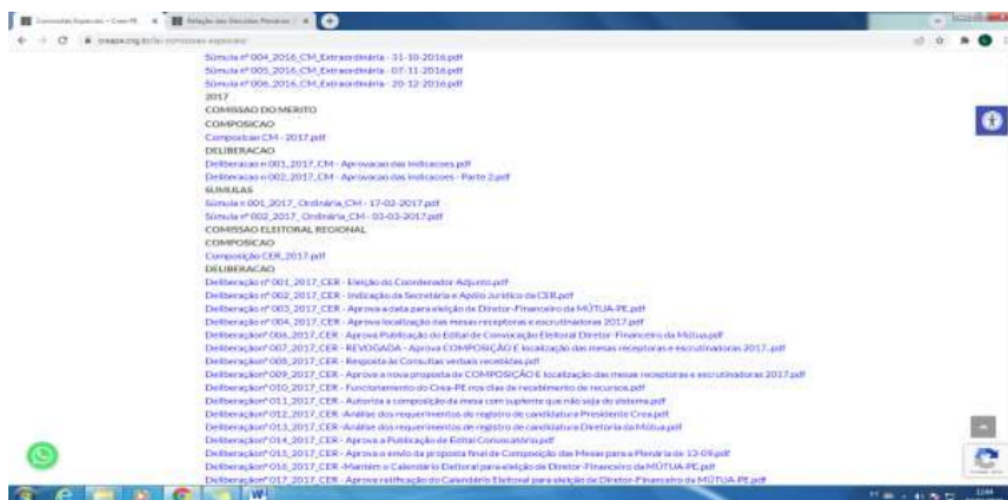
Comissões Especiais - Crea-PE × Relação das Decisões Plenárias ×

creape.org.br/comissoes-especiais

Súmula nº 004_2016_CM_Extraordinária - 31-10-2016.pdf
Súmula nº 005_2016_CM_Extraordinária - 07-11-2016.pdf
Súmula nº 006_2016_CM_Extraordinária - 20-12-2016.pdf
2017
COMISSAO DO MERITO
COMPOSICAO
Composicao CM - 2017.pdf
DELIBERACAO
Deliberacao n 001_2017_CM - Aprovacao das Indicacoes.pdf
Deliberacao n 002_2017_CM - Aprovacao das Indicacoes - Parte 2.pdf
SUMULAS
Súmula n 001_2017_Ordinária_CM - 17-02-2017.pdf
Súmula nº 002_2017_Ordinária_CM - 03-03-2017.pdf
COMISSAO ELEITORAL REGIONAL
COMPOSICAO
Composição CER_2017.pdf
DELIBERACAO
Deliberação nº 001_2017_CER - Eleição do Coordenador Adjunto.pdf
Deliberação nº 002_2017_CER - Indicação da Secretária e Apoio Jurídico da CER.pdf
Deliberação nº 003_2017_CER - Aprova a data para eleição de Diretor-Financeiro da MÚTUA-PE.pdf
Deliberação nº 004_2017_CER - Aprova localização das mesas receptoras e escrutinadoras 2017.pdf
Deliberação nº 006_2017_CER - Aprova Publicação do Edital de Convocação Eleitoral Diretor-Financeiro da Mútua.pdf
Deliberação nº 007_2017_CER - REVOGADA - Aprova COMPOSIÇÃO E localização das mesas receptoras e escrutinadoras 2017..pdf
Deliberação nº 008_2017_CER - Resposta às Consultas verbais recebidas.pdf
Deliberação nº 009_2017_CER - Aprova a nova proposta de COMPOSIÇÃO E localização das mesas receptoras e escrutinadoras 2017.pdf
Deliberaçãonº 010_2017_CER - Funcionamento do Crea-PE nos dias de recebimento de recursos.pdf
Deliberaçãonº 011_2017_CER - Autoriza a composição da mesa com suplente que não seja do sistema.pdf
Deliberaçãonº 012_2017_CER -Análise dos requerimentos de registro de candidatura Presidente Crea.pdf
Deliberaçãonº 013_2017_CER -Análise dos requerimentos de registro de candidatura Diretoria da Mútua.pdf
Deliberaçãonº 014_2017_CER - Aprova a Publicação de Edital Convocatório.pdf
Deliberaçãonº 015_2017_CER - Aprova o envio da proposta final de Composição das Mesas para a Plenária de 13-09.pdf
Deliberaçãonº 016_2017_CER - Mantém o Calendário Eleitoral para eleição de Diretor-Financeiro da MÚTUA-PE.pdf
Deliberaçãonº 017_2017_CER - Aprova retificação do Calendário Eleitoral para eleição de Diretor-Financeiro da MÚTUA-PE.pdf